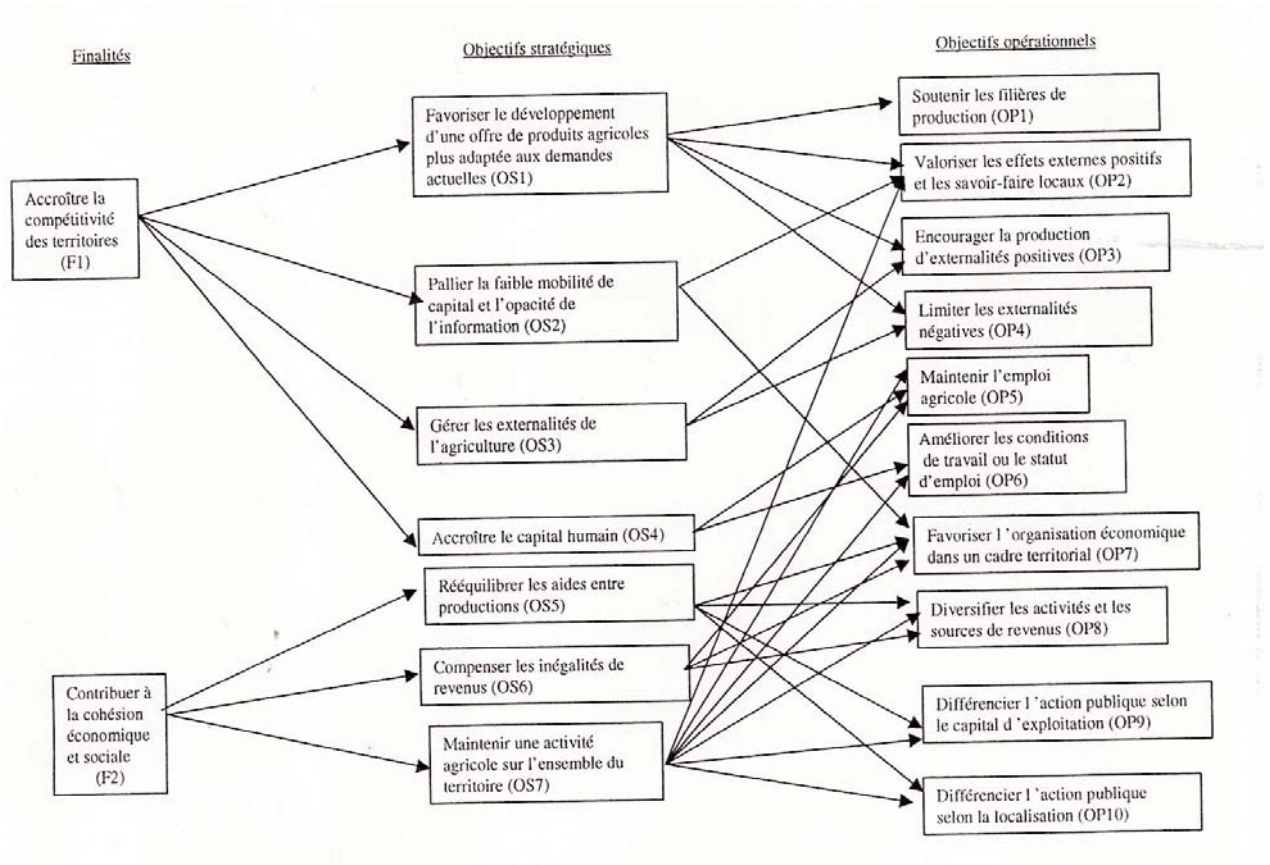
Finalités

Objectifs stratégiques

Objectifs opérationnels

Accroître la compétitivité des territoires (F1)

Contribuer à la cohésion économique et sociale (F2)

Favoriser le développement d'une offre de produits agricoles plus adaptée aux demandes actuelles (OS1)

Pallier la faible mobilité de capital et l'opacité de l'information (OS2)

Gérer les externalités de l'agriculture (OS3)

Accroître le capital humain (OS4)

Rééquilibrer les aides entre productions (OS5)

Compenser les inégalités de revenus (OS6)

Maintenir une activité agricole sur l'ensemble du territoire (OS7)

Soutenir les filières de production (OP1)

Valoriser les effets externes positifs et les savoir-faire locaux (OP2)

Encourager la production d'externalités positives (OP3)

Limiter les externalités négatives (OP4)

Maintenir l'emploi agricole (OP5)

Améliorer les conditions de travail ou le statut d'emploi (OP6)

Favoriser l 'organisation économique dans un cadre territorial (OP7)

Diversifier les activités et les sources de revenus (OP8)

Différencier l 'action publique selon le capital d 'exploitation (OP9)

Différencier l 'action publique selon la localisation (OP10)